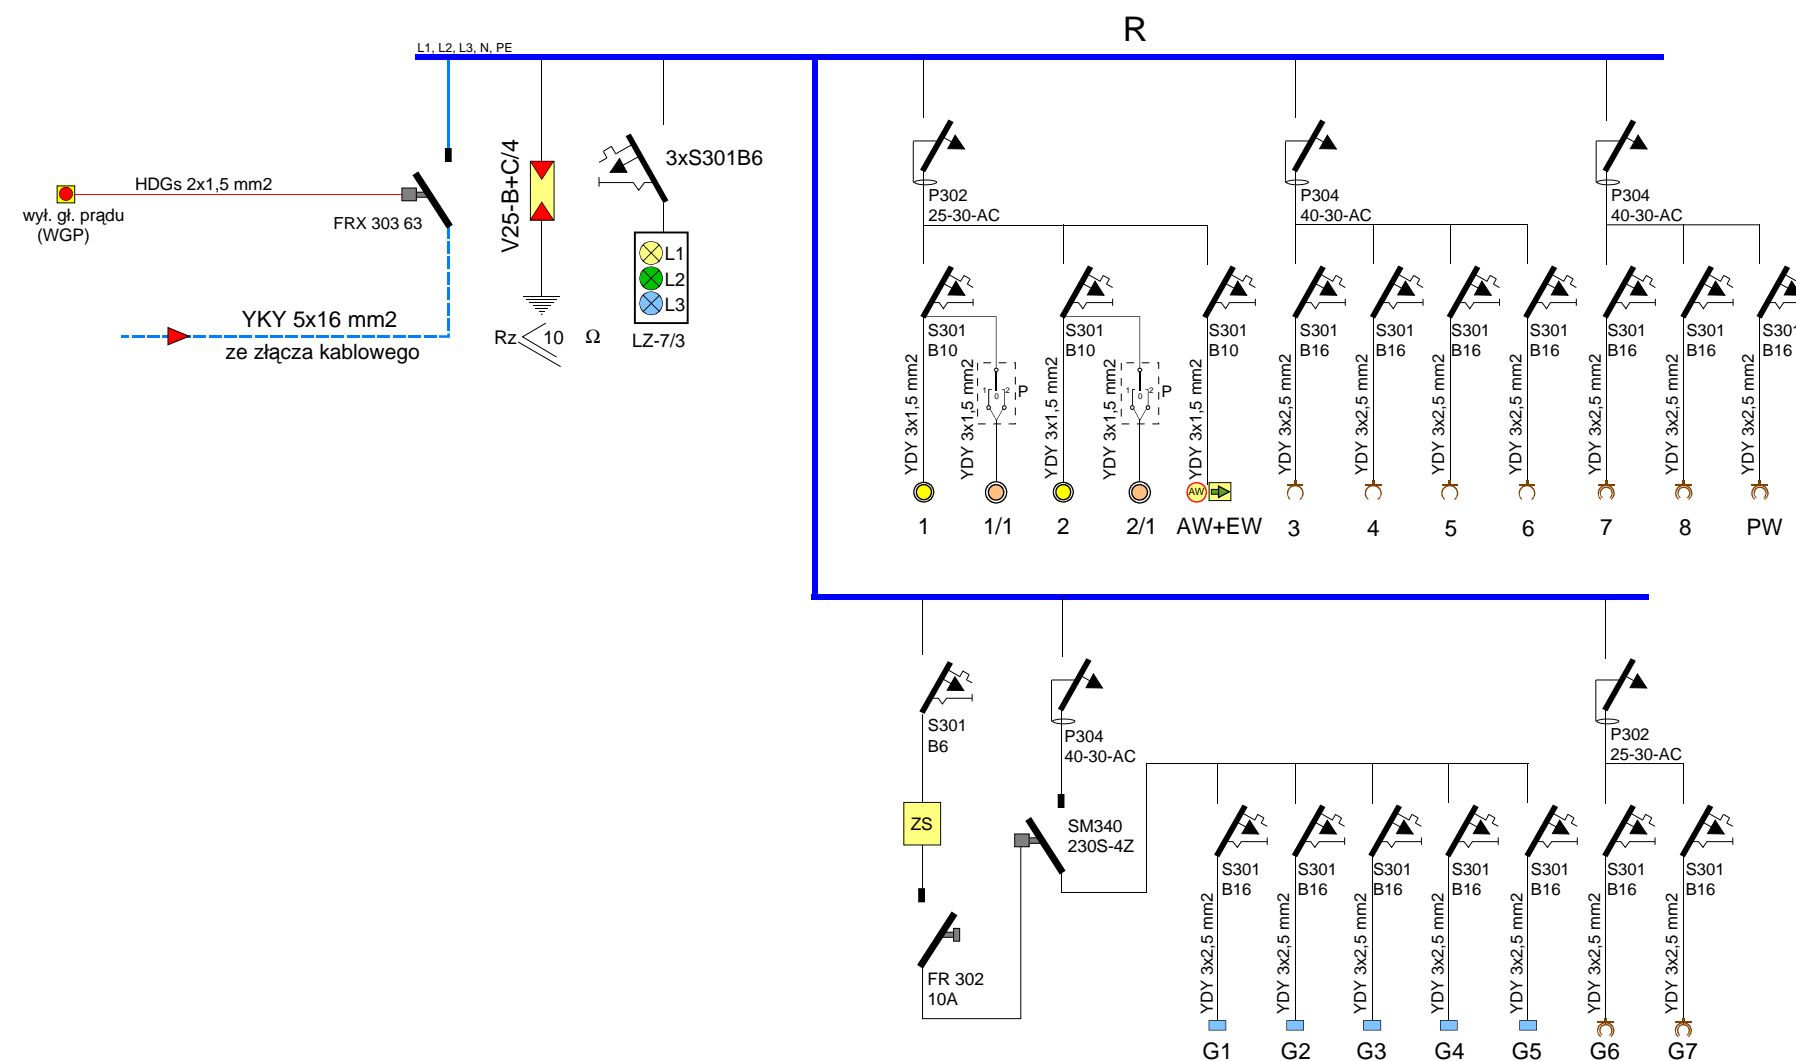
R

L1, L2, L3, N, PE

HDGs 2x1,5 mm2

wył. gł. prądu (WGP)

FRX 303 63

YKY 5x16 mm2

ze złącza kablowego

V25-B+C/4

Rz $\leq$ 10 $\Omega$

3xS301B6

L1
L2
L3

LZ-7/3

P302
25-30-AC

P304
40-30-AC

P304
40-30-AC

S301
B10

S301
B10

S301
B10

S301
B16

S301
B16

S301
B16

S301
B16

S301
B16

S301
B16

S301
B16

YDY 3x1,5 mm2

YDY 3x1,5 mm2

P

YDY 3x1,5 mm2

YDY 3x1,5 mm2

P

YDY 3x1,5 mm2

YDY 3x2,5 mm2

YDY 3x2,5 mm2

YDY 3x2,5 mm2

YDY 3x2,5 mm2

YDY 3x2,5 mm2

YDY 3x2,5 mm2

YDY 3x2,5 mm2

AW

1 1/1 2 2/1 AW+EW 3 4 5 6 7 8 PW

S301
B6

ZS

FR 302
10A

P304
40-30-AC

SM340
230S-4Z

P302
25-30-AC

S301
B16

S301
B16

S301
B16

S301
B16

S301
B16

S301
B16

S301
B16

YDY 3x2,5 mm2

YDY 3x2,5 mm2

YDY 3x2,5 mm2

YDY 3x2,5 mm2

YDY 3x2,5 mm2

YDY 3x2,5 mm2

YDY 3x2,5 mm2

G1 G2 G3 G4 G5 G6 G7